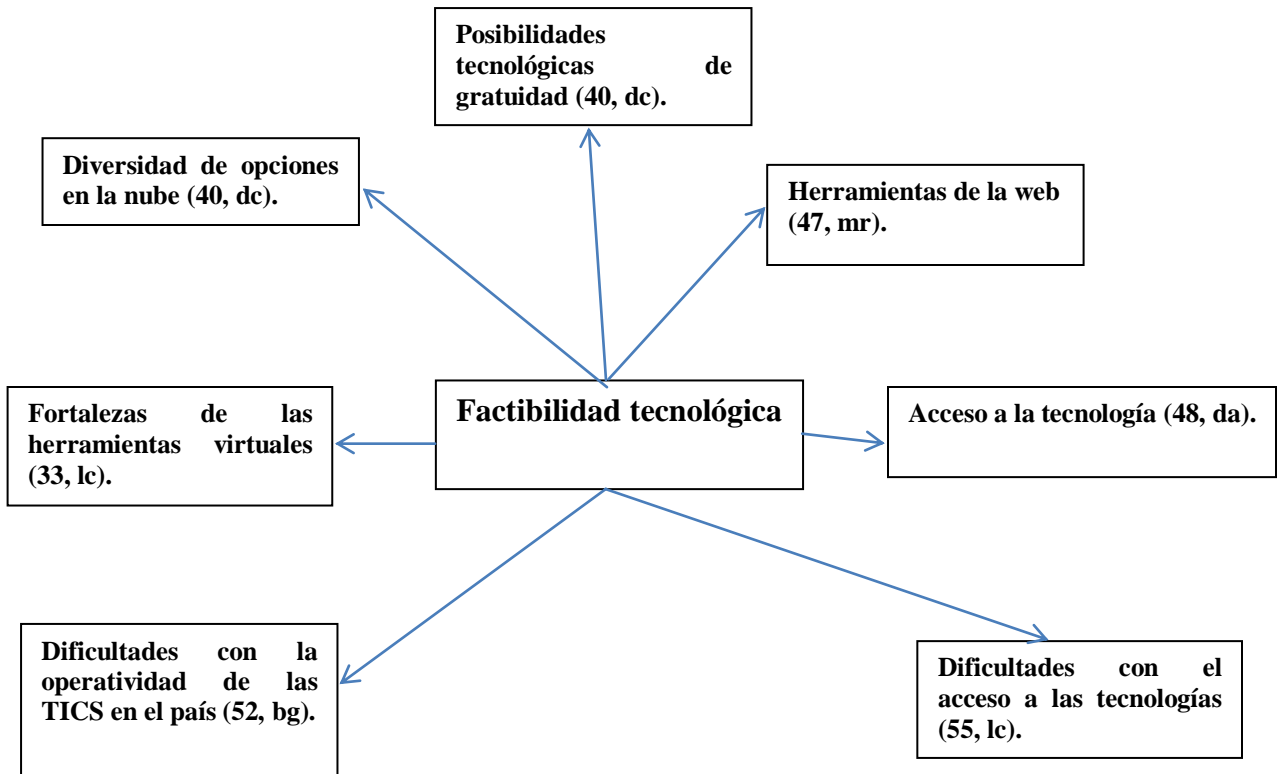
Posibilidades tecnológicas de gratuidad (40, dc).

Diversidad de opciones en la nube (40, dc).

Herramientas de la web (47, mr).

Fortalezas de las herramientas virtuales (33, lc).

Factibilidad tecnológica

Acceso a la tecnología (48, da).

Dificultades con la operatividad de las TICS en el país (52, bg).

Dificultades con el acceso a las tecnologías (55, lc).